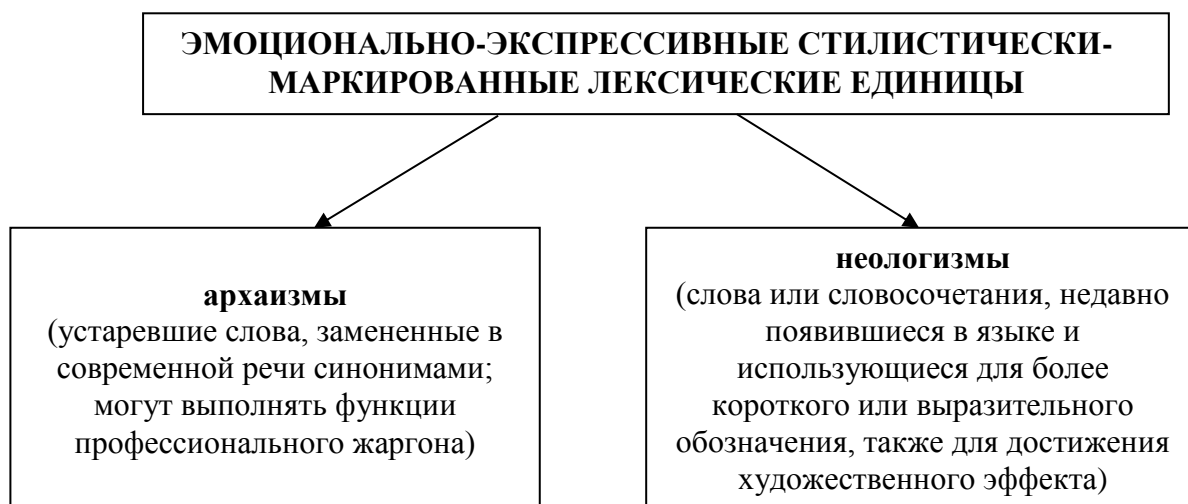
ЭМОЦИОНАЛЬНО-ЭКСПРЕССИВНЫЕ СТИЛИСТИЧЕСКИ-МАРКИРОВАННЫЕ ЛЕКСИЧЕСКИЕ ЕДИНИЦЫ

архаизмы
(устаревшие слова, замененные в современной речи синонимами; могут выполнять функции профессионального жаргона)

неологизмы
(слова или словосочетания, недавно появившиеся в языке и использующиеся для более короткого или выразительного обозначения, также для достижения художественного эффекта)